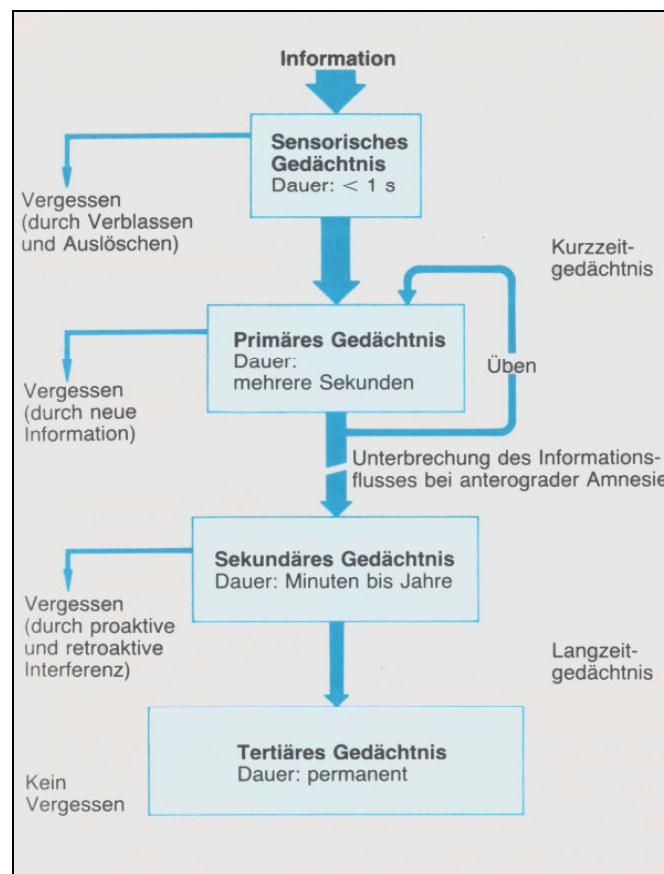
Information

Sensorisches Gedächtnis
Dauer: < 1 s

Vergessen (durch Verblassen und Auslöschen)

Kurzzeitgedächtnis

Primäres Gedächtnis
Dauer: mehrere Sekunden

Üben

Vergessen (durch neue Information)

Unterbrechung des Informationsflusses bei anterograder Amnesie

Sekundäres Gedächtnis
Dauer: Minuten bis Jahre

Vergessen (durch proaktive und retroaktive Interferenz)

Langzeitgedächtnis

Tertiäres Gedächtnis
Dauer: permanent

Kein Vergessen